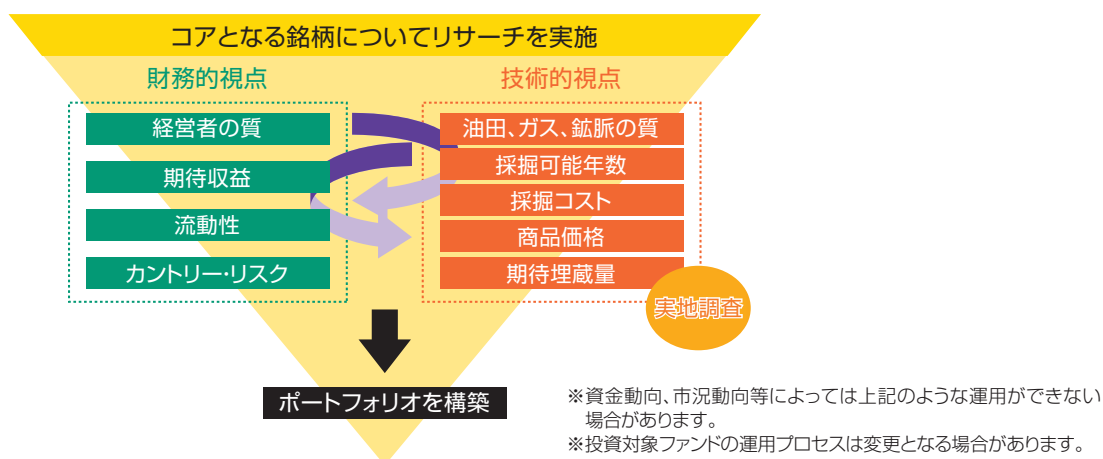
コアとなる銘柄についてリサーチを実施

財務的視点

経営者の質

期待収益

流動性

カントリー・リスク

技術的視点

油田、ガス、鉱脈の質

採掘可能年数

採掘コスト

商品価格

期待埋蔵量

実地調査

ポートフォリオを構築

※資金動向、市況動向等によっては上記のような運用ができない場合があります。
※投資対象ファンドの運用プロセスは変更となる場合があります。